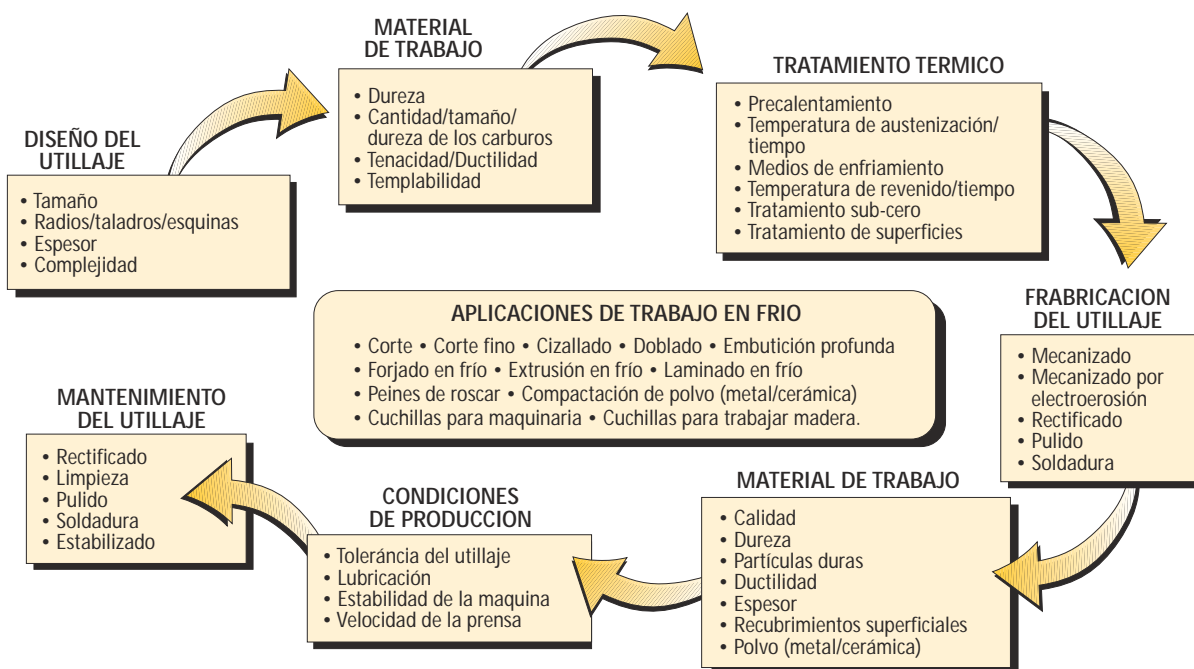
DISEÑO DEL UTILLAJE
• Tamaño
• Radios/taladros/esquinas
• Espesor
• Complejidad

MATERIAL DE TRABAJO
• Dureza
• Cantidad/tamaño/ dureza de los carburos
• Tenacidad/Ductilidad
• Templabilidad

TRATAMIENTO TERMICO
• Precalentamiento
• Temperatura de austenización/ tiempo
• Medios de enfriamiento
• Temperatura de revenido/tiempo
• Tratamiento sub-cero
• Tratamiento de superficies

FRABRICACION DEL UTILLAJE
• Mecanizado
• Mecanizado por electroerosión
• Rectificado
• Pulido
• Soldadura

APLICACIONES DE TRABAJO EN FRIO
• Corte • Corte fino • Cizallado • Doblado • Embutición profunda
• Forjado en frío • Extrusión en frío • Laminado en frío
• Peines de roscar • Compactación de polvo (metal/cerámica)
• Cuchillas para maquinaria • Cuchillas para trabajar madera.

MATERIAL DE TRABAJO
• Calidad
• Dureza
• Partículas duras
• Ductilidad
• Espesor
• Recubrimientos superficiales
• Polvo (metal/cerámica)

CONDICIONES DE PRODUCCION
• Tolerância del utillaje
• Lubricación
• Estabilidad de la maquina
• Velocidad de la prensa

MANTENIMIENTO DEL UTILLAJE
• Rectificado
• Limpieza
• Pulido
• Soldadura
• Estabilizado